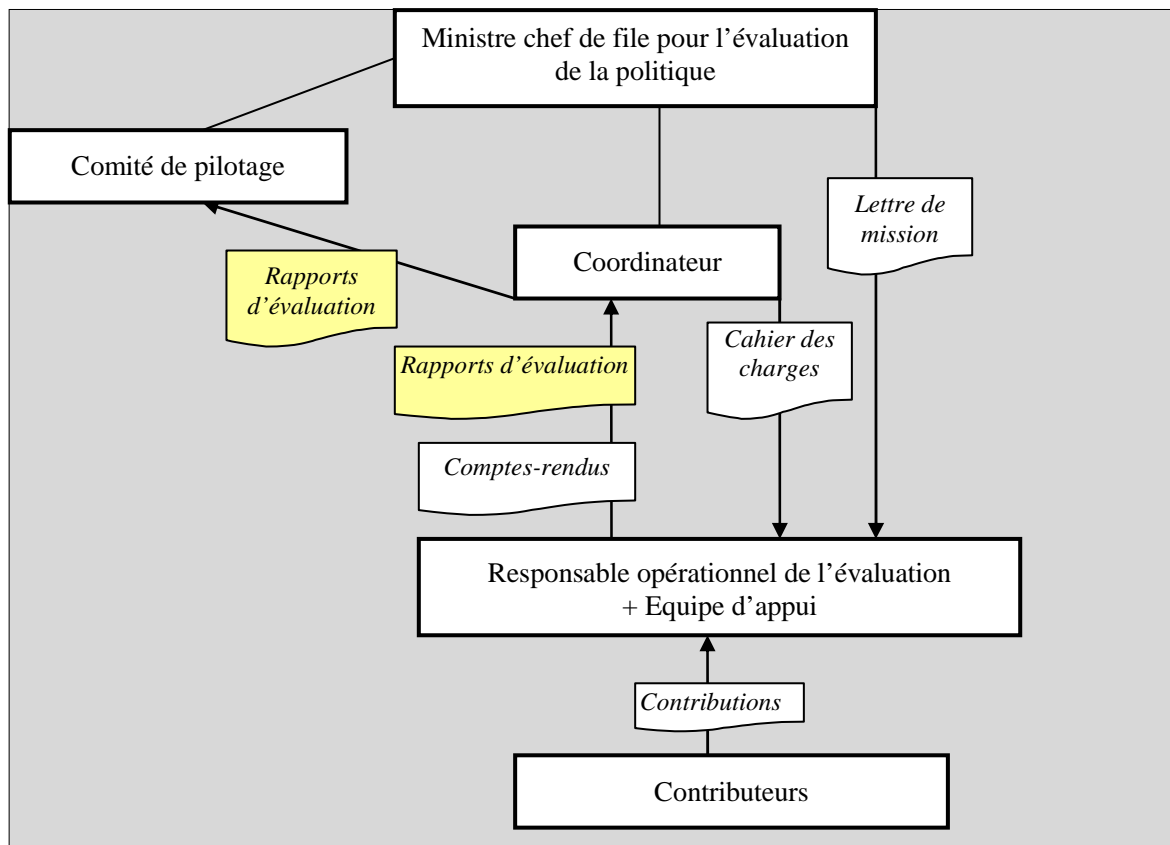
Ministre chef de file pour l’évaluation de la politique

Comité de pilotage

Lettre de mission

Coordinateur

Rapports d’évaluation

Rapports d’évaluation

Cahier des charges

Comptes-rendus

Responsable opérationnel de l’évaluation + Equipe d’appui

Contributions

Contributeurs